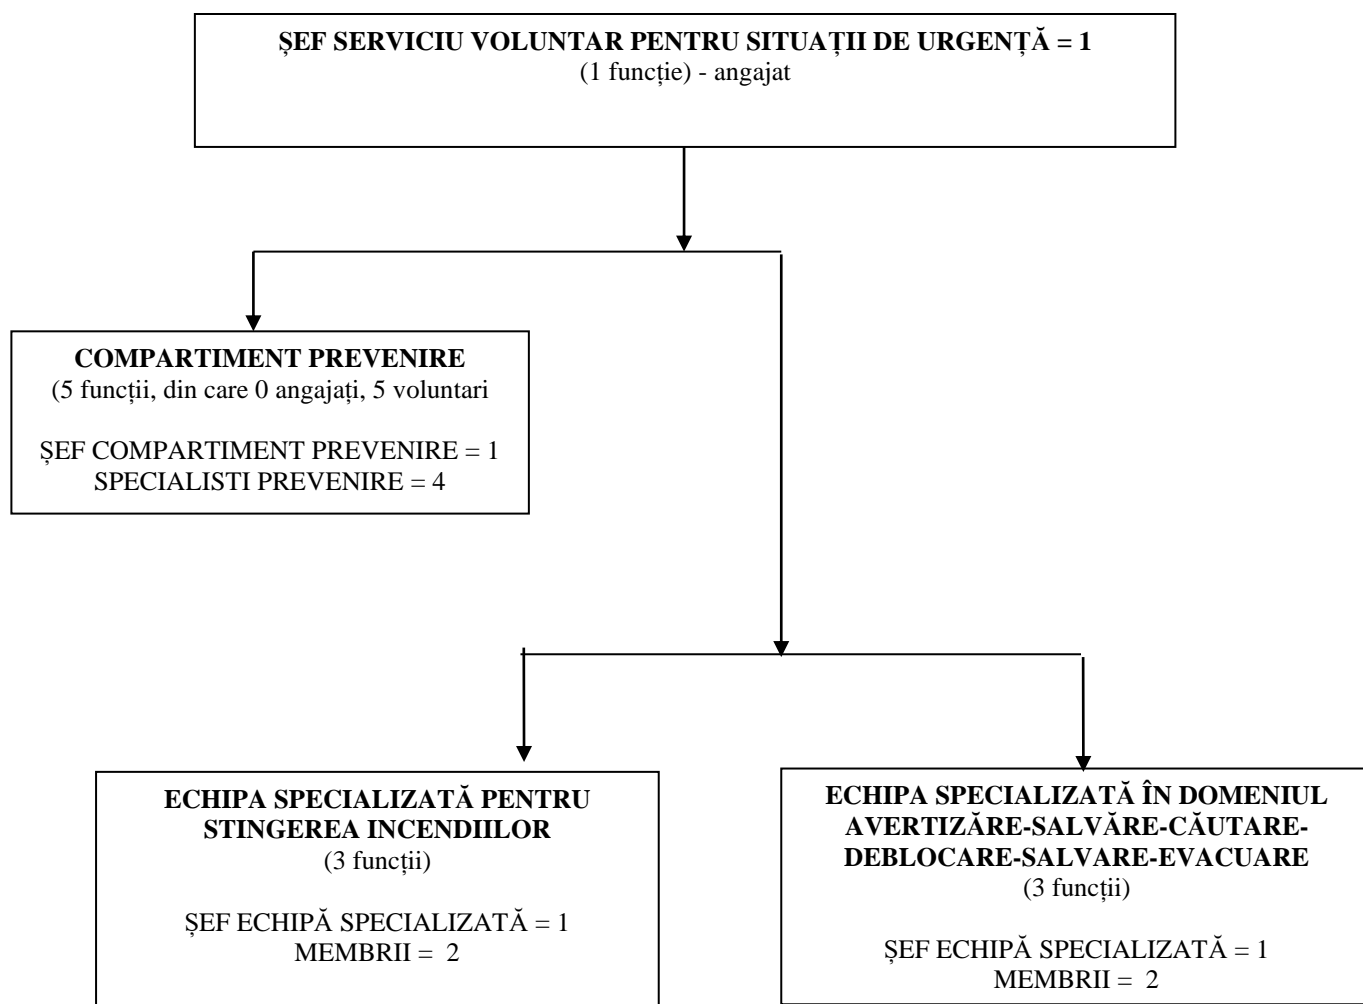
**ȘEF SERVICIU VOLUNTAR PENTRU SITUAȚII DE URGENȚĂ = 1**
(1 funcție) - angajat

**COMPARTIMENT PREVENIRE**
(5 funcții, din care 0 angajați, 5 voluntari

ȘEF COMPARTIMENT PREVENIRE = 1
SPECIALISTI PREVENIRE = 4

**ECHIPA SPECIALIZATĂ PENTRU STINGEREA INCENDIILOR**
(3 funcții)

ȘEF ECHIPĂ SPECIALIZATĂ = 1
MEMBRII = 2

**ECHIPA SPECIALIZATĂ ÎN DOMENIUL AVERTIZĂRE-SALVĂRE-CĂUTARE-DEBLOCARE-SALVARE-EVACUARE**
(3 funcții)

ȘEF ECHIPĂ SPECIALIZATĂ = 1
MEMBRII = 2